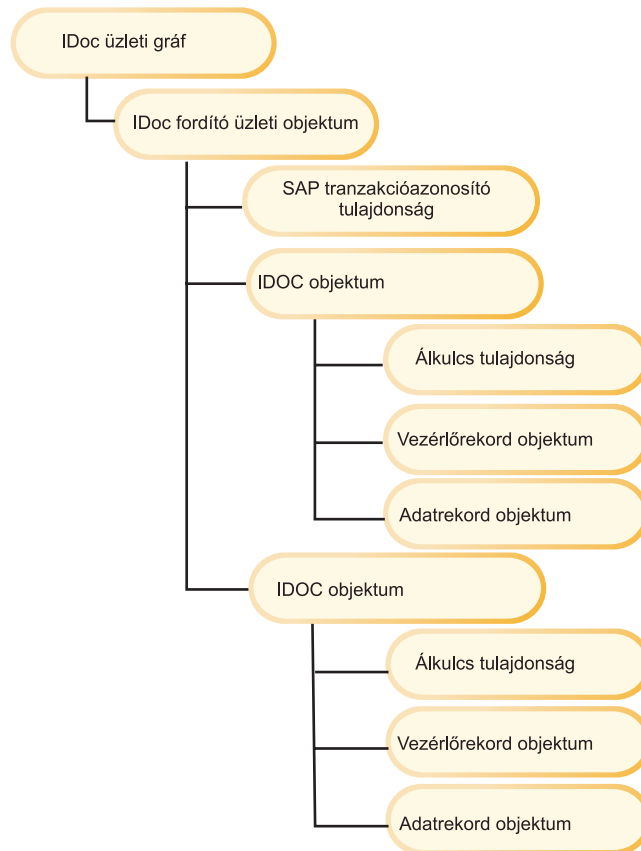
IDoc üzleti gráf

IDoc fordító üzleti objektum

SAP tranzakcióazonosító tulajdonság

IDOC objektum

Álkulcs tulajdonság

Vezérlőrekord objektum

Adatrekord objektum

IDOC objektum

Álkulcs tulajdonság

Vezérlőrekord objektum

Adatrekord objektum